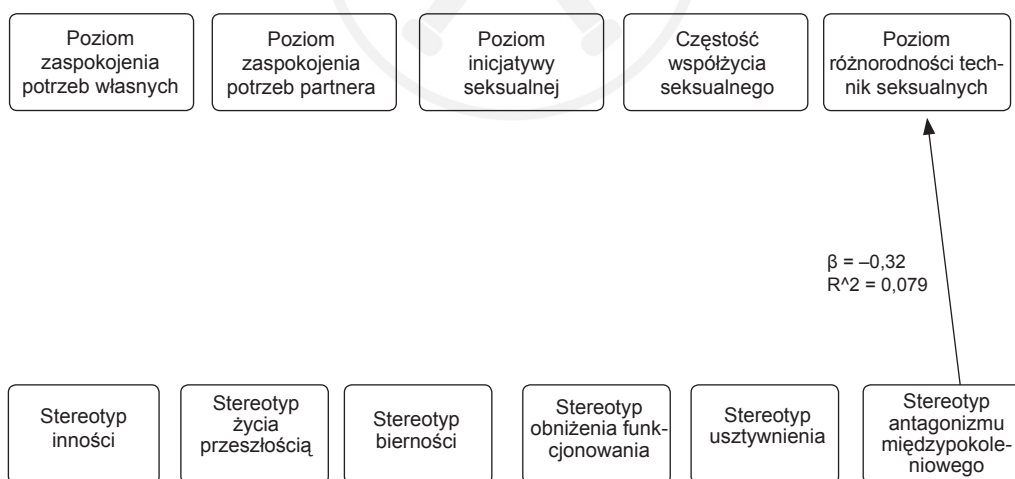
Poziom zaspokojenia potrzeb własnych

Poziom zaspokojenia potrzeb partnera

Poziom inicjatywy seksualnej

Częstość współżycia seksualnego

Poziom różnorodności technik seksualnych

β = –0,32
R^2 = 0,079

Stereotyp inności

Stereotyp życia przeszłością

Stereotyp bierności

Stereotyp obniżenia funkcjonowania

Stereotyp usztywnienia

Stereotyp antagonizmu międzypokoleniowego